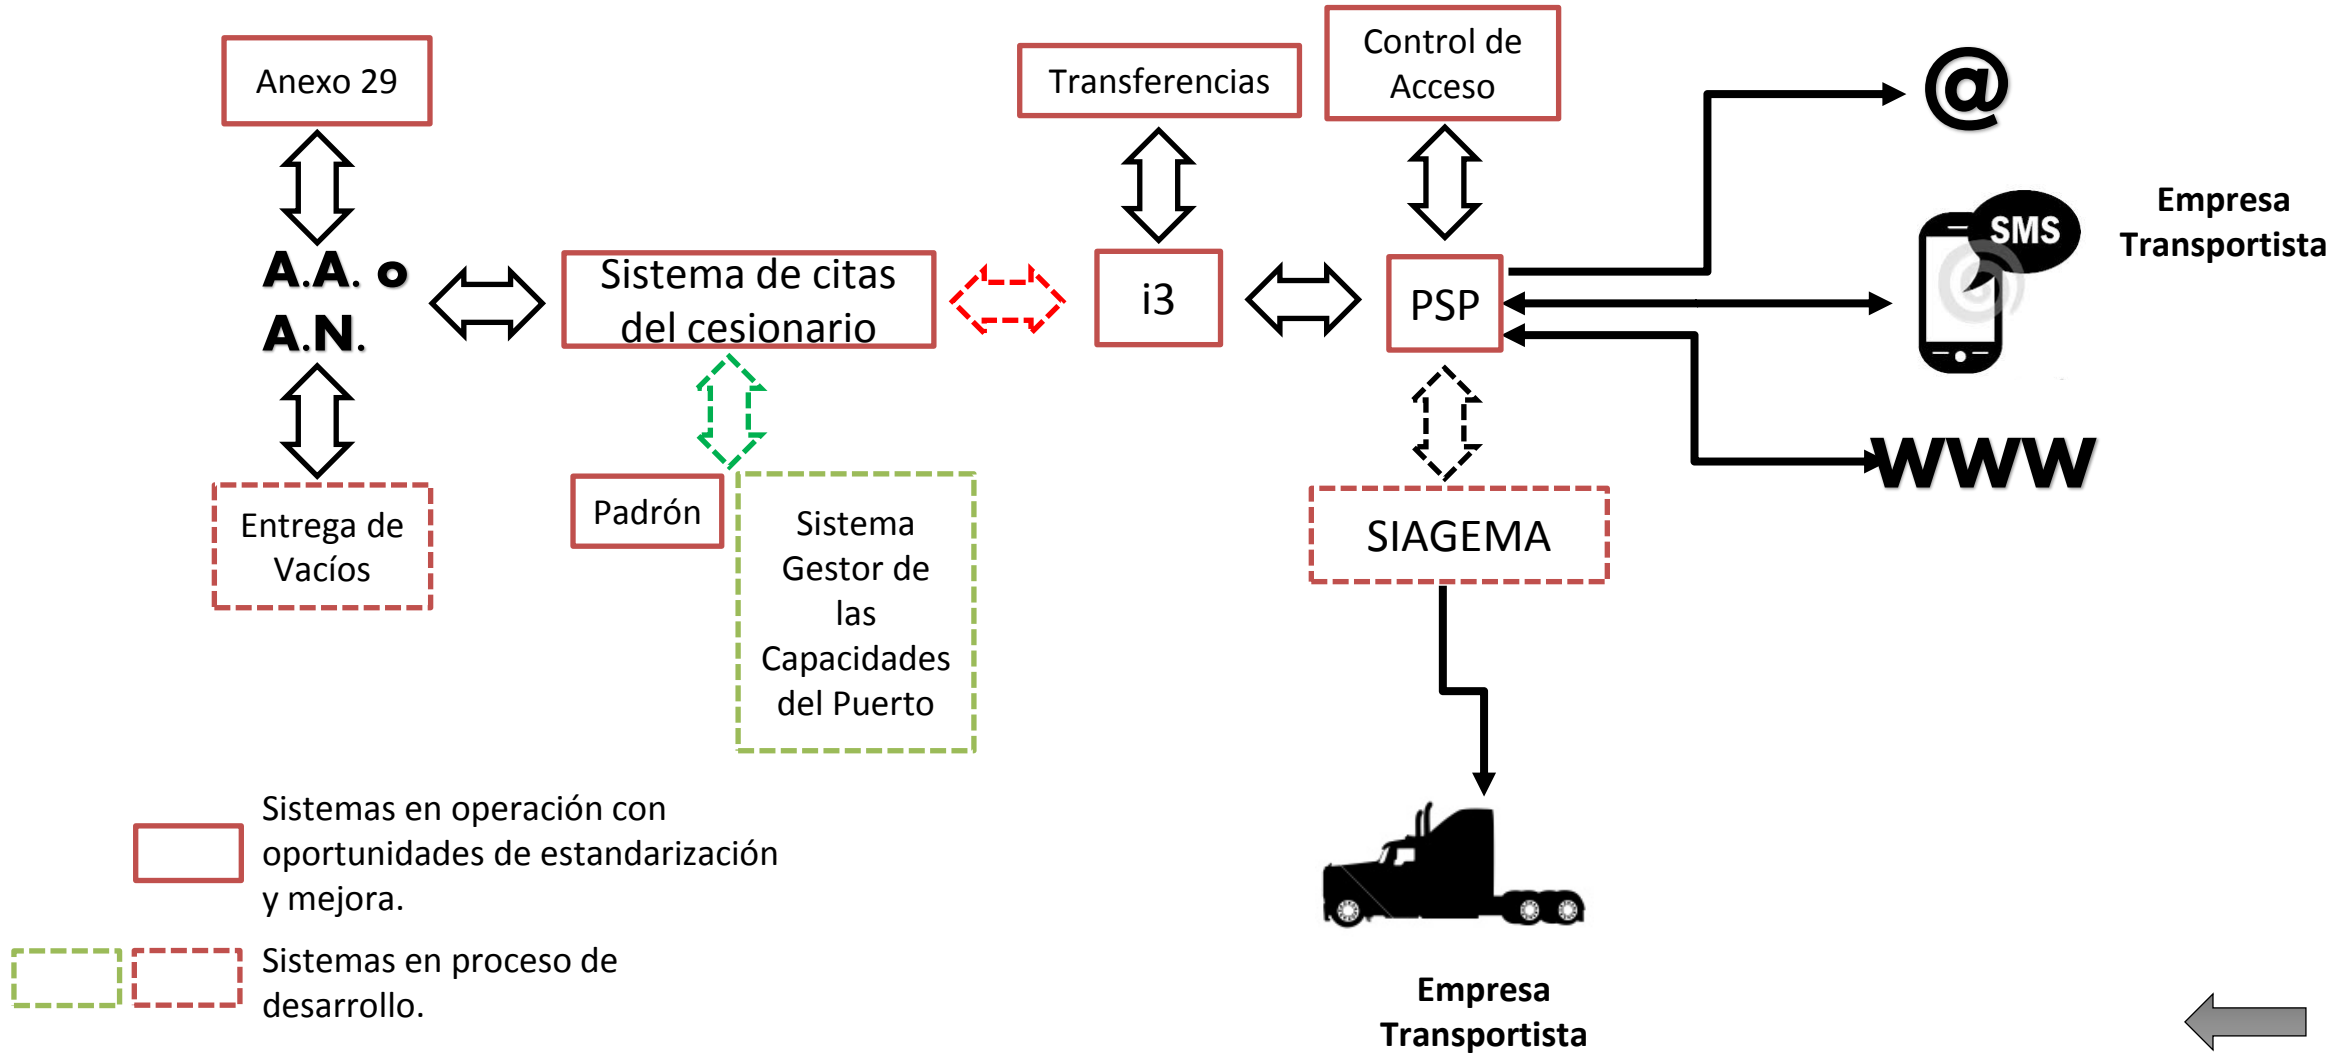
Anexo 29

A.A. o A.N.

Entrega de Vacíos

Sistema de citas del cesionario

Padrón

Sistema Gestor de las Capacidades del Puerto

Transferencias

i3

Control de Acceso

PSP

SIAGEMA

@

SMS

WWW

Empresa Transportista

Empresa Transportista

Sistemas en operación con oportunidades de estandarización y mejora.

Sistemas en proceso de desarrollo.